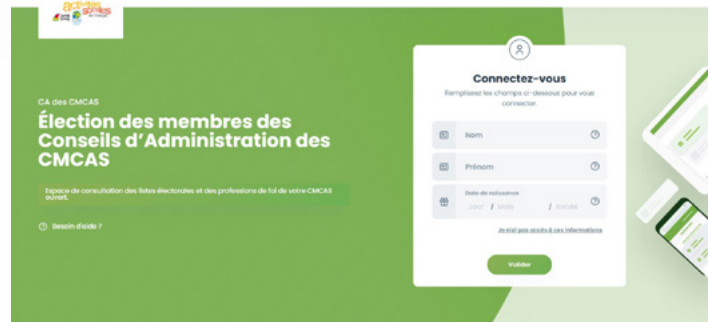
CA des CMCAS

Élection des membres des Conseils d'Administration des CMCAS

Espace de consultation des listes électorales et des professions de foi de votre CMCAS ouvert.

Besoin d'aide ?

Connectez-vous

Remplissez les champs ci-dessous pour vous connecter.

Nom

Prénom

Date de naissance

Jour / Mois / Année

Je n'ai pas accès à ces informations

Valider